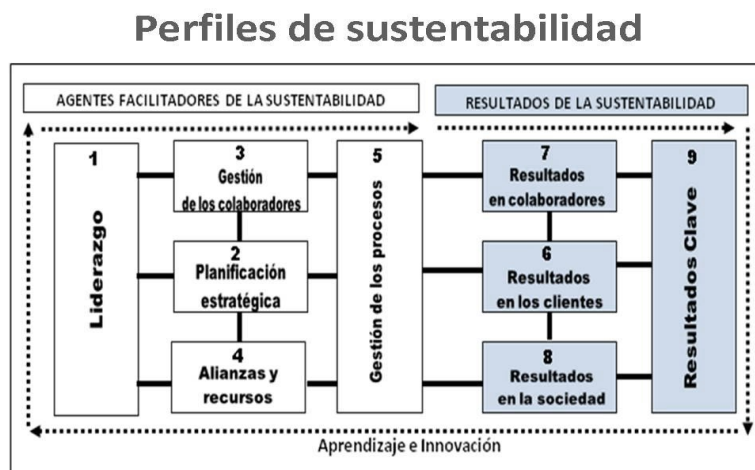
Perfiles de sustentabilidad

AGENTES FACILITADORES DE LA SUSTENTABILIDAD

RESULTADOS DE LA SUSTENTABILIDAD

1
Liderazgo

3
Gestión
de los colaboradores

2
Planificación
estratégica

4
Alianzas y
recursos

5
Gestión de los procesos

7
Resultados
en colaboradores

6
Resultados
en los clientes

8
Resultados
en la sociedad

9
Resultados Clave

Aprendizaje e Innovación